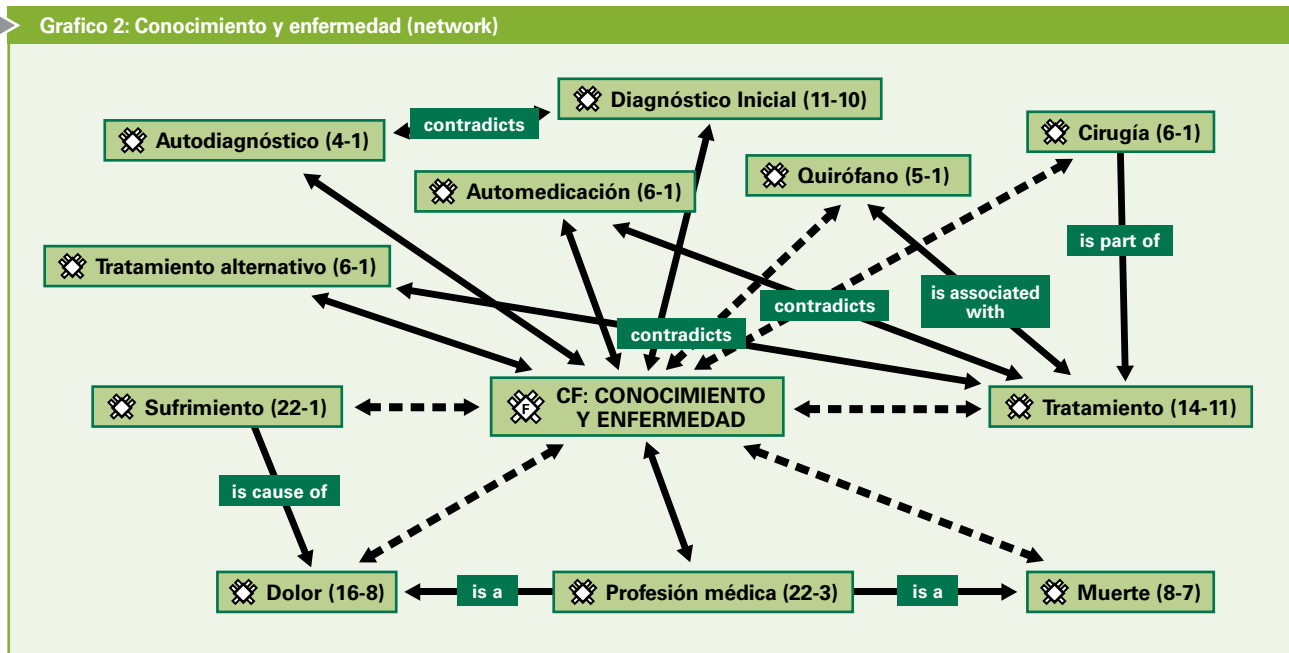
Grafico 2: Conocimiento y enfermedad (network)

Diagnóstico Inicial (11-10)

contradicts

Autodiagnóstico (4-1)

Cirugía (6-1)

Quirófano (5-1)

Automedicación (6-1)

is part of

Tratamiento alternativo (6-1)

contradicts

is associated with

contradicts

Sufrimiento (22-1)

CF: CONOCIMIENTO Y ENFERMEDAD

Tratamiento (14-11)

is cause of

Dolor (16-8)

is a

Profesión médica (22-3)

is a

Muerte (8-7)